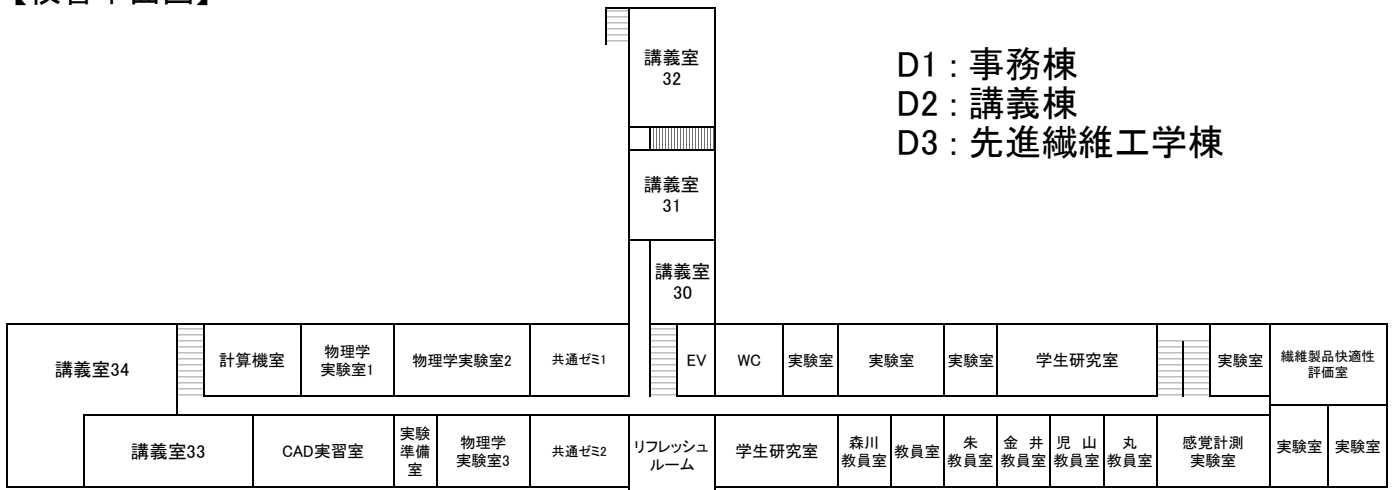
【校舎平面図】

D1 : 事務棟
D2 : 講義棟
D3 : 先進繊維工学棟

講義室32

講義室31

講義室30

講義室34

計算機室

物理学実験室1

物理学実験室2

共通ゼミ1

EV

WC

実験室

実験室

実験室

学生研究室

実験室

繊維製品快適性評価室

講義室33

CAD実習室

実験準備室

物理学実験室3

共通ゼミ2

リフレッシュルーム

学生研究室

森川教員室

教員室

朱教員室

金井教員室

児山教員室

丸教員室

感覚計測実験室

実験室

実験室